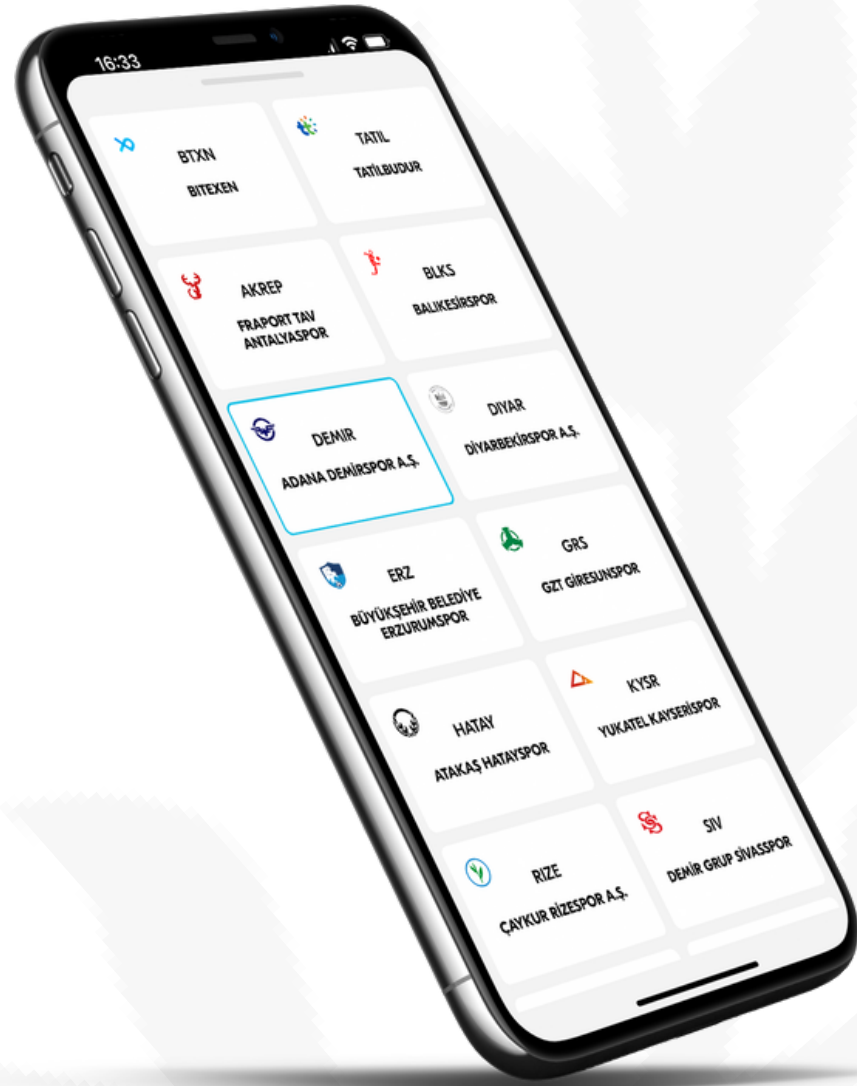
16:33

BTXN
BITEXEN

TATIL
TATILBUDUR

AKREP
FRAPORT TAV ANTALYASPOR

BLKS
BALIKESIRSPOR

DEMIR
ADANA DEMIRSPOR A.Ş.

DIYAR
DIYARBEKIRSPOR A.Ş.

ERZ
BÜYÜKŞEHIR BELEDIYE ERZURUMSPOR

GRS
GZT GIRESUNSPOR

HATAY
ATAKAŞ HATAYSPOR

KYSR
YUKATEL KAYSERISPOR

RIZE
ÇAYKUR RIZESPOR A.Ş.

SIV
DEMIR GRUP SIVASSPOR